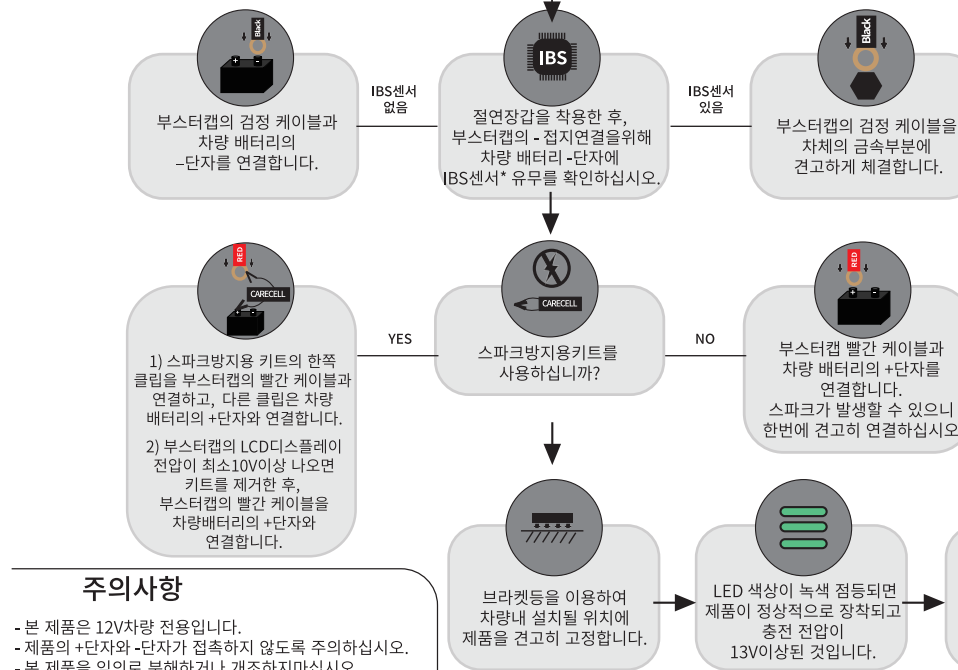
Black

IBS

Black

부스터캡의 검정 케이블과 차량 배터리의 –단자를 연결합니다.

IBS센서 없음

절연장갑을 착용한 후, 부스터캡의 - 접지연결을위해 차량 배터리 -단자에 IBS센서* 유무를 확인하십시오.

IBS센서 있음

부스터캡의 검정 케이블을 차체의 금속부분에 견고하게 체결합니다.

RED

CARECELL

CARECELL

RED

1) 스파크방지용 키트의 한쪽 클립을 부스터캡의 빨간 케이블과 연결하고, 다른 클립은 차량 배터리의 +단자와 연결합니다.

2) 부스터캡의 LCD디스플레이 전압이 최소10V이상 나오면 키트를 제거한 후, 부스터캡의 빨간 케이블을 차량배터리의 +단자와 연결합니다.

YES

스파크방지용키트를 사용하십니까?

NO

부스터캡 빨간 케이블과 차량 배터리의 +단자를 연결합니다. 스파크가 발생할 수 있으니 한번에 견고히 연결하십시오.

주의사항

- 본 제품은 12V차량 전용입니다.
- 제품의 +단자와 -단자가 접촉하지 않도록 주의하십시오.
- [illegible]

브라켓등을 이용하여 차량내 설치될 위치에 제품을 견고히 고정합니다.

LED 색상이 녹색 점등되면 제품이 정상적으로 장착되고 충전 전압이 13V이상된 것입니다.